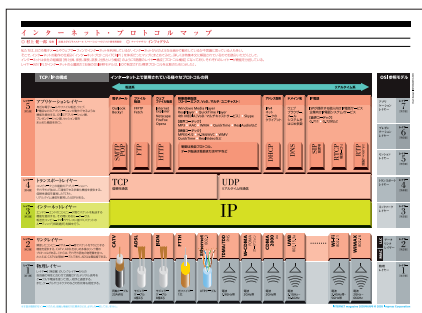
インターネット・プロトコルマップ

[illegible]

TCP/IP の構成

インターネットで使用されている様々なプロトコルの例

OSI 参照モデル

5 アプリケーションレイヤー

4 トランスポートレイヤー

TCP

UDP

3 インターネットレイヤー

IP

2 リンクレイヤー

1 物理レイヤー

HTTP

SMTP

POP

FTP

DHCP

DNS

SIP

RTP

CATV

ADSL

VDSL

FTTH

Ethernet

PHS

W-CDMA

CDMA 2000

USB

Wi-Fi

WiMAX

7

6

5

4

3

2

1

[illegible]